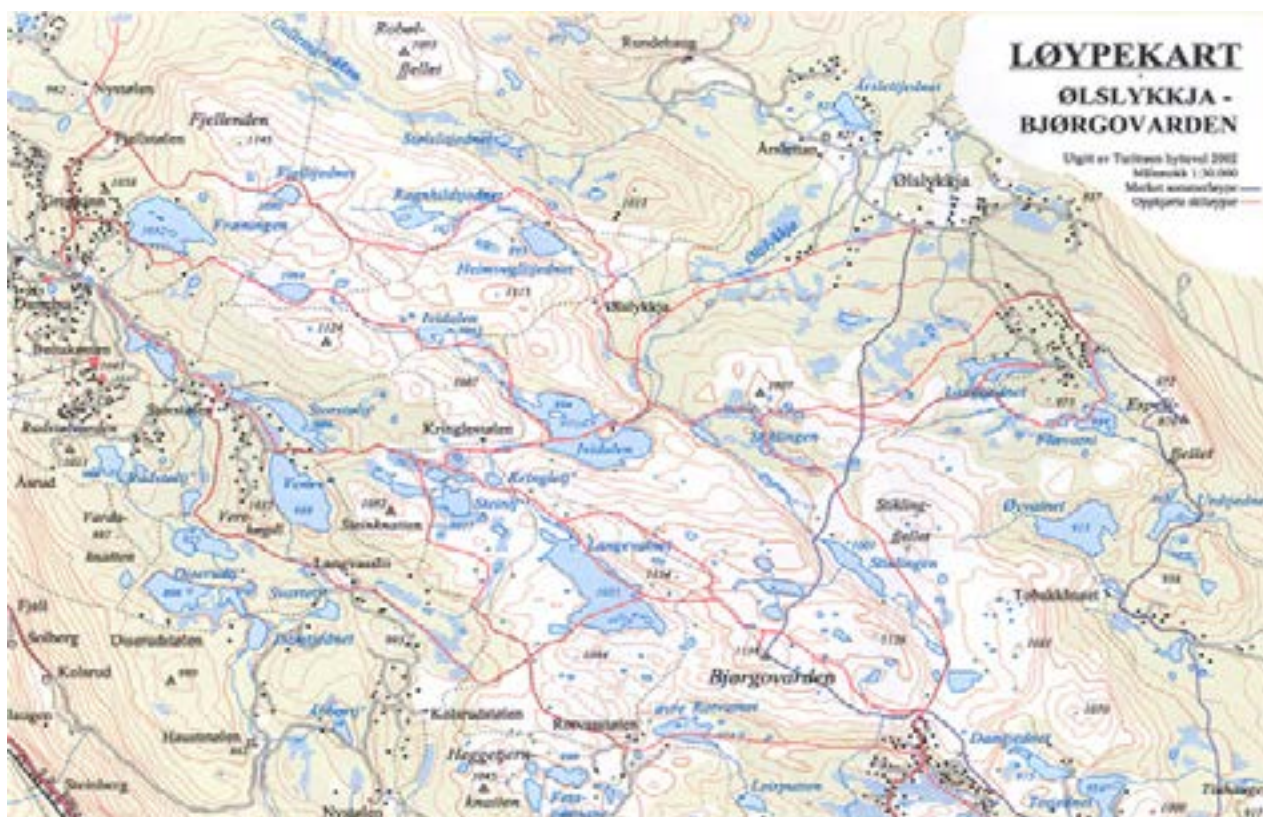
LØYPEKART
ØLSLYKKJA - BJØRGOVARDEN

Utgitt av Turlaget Sytevol 2002
Målestokk 1:30 000
Merket sommerløype
Oppkjørte skiløyper

Robølfjellet
Rundeberg
Nysæter
Fjellenden
Stølsløkjevdønet
Ragnhildstjednet
Framungen
Heimveglijeddnet
Årsleiitjednet
Ardeilen
Ølslykkja
Ølslykkja
Ølslykkja
Jeldalen
Jeldalen
Storeslaft
Kringlesæter
Kringlefl
Streinkuten
Steinknatten
Vestra
Vorrabergeli
Radosøtjen
Rudsætervarden
Åsrud
Vardenatten
Langevassli
Langvatnet
Stølingen
Stølingfjellet
Stølingen
Flovatnet
Espelid
fjellet
Øyvatnet
Tobakkløsæt
Undjednet
Bjørgovarden
Øsevatnet
Svarterv
Doltterjdnet
Ouarudstaten
Fjøli
Solberg
Kolsrud
Hauesmaten
Kolsrudstaten
Haggebergsknatten
Rovassetaten
Leirpotten
Tingsbel
Damtjednet
Steinberg
Nordstaten
Tisbakken